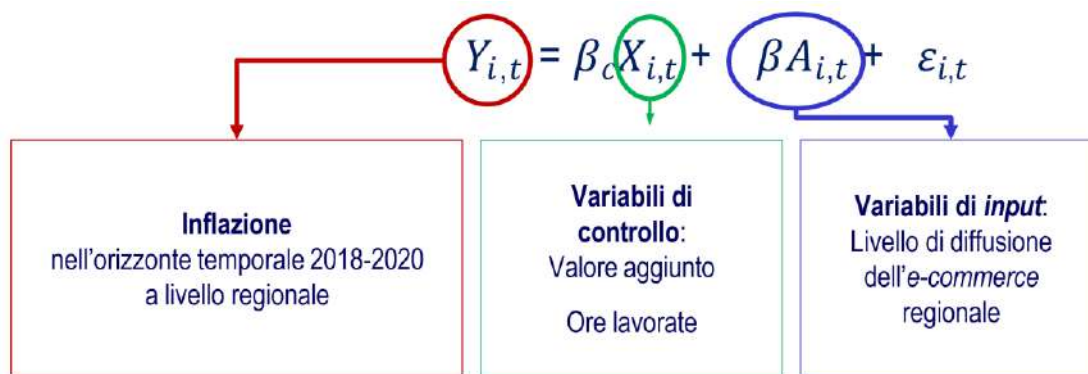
$Y_{i,t} = \beta_c X_{i,t} + \beta A_{i,t} + \varepsilon_{i,t}$

**Inflazione**
nell'orizzonte temporale 2018-2020 a livello regionale

**Variabili di controllo**:
Valore aggiunto

Ore lavorate

**Variabili di *input***:
Livello di diffusione dell'*e-commerce* regionale